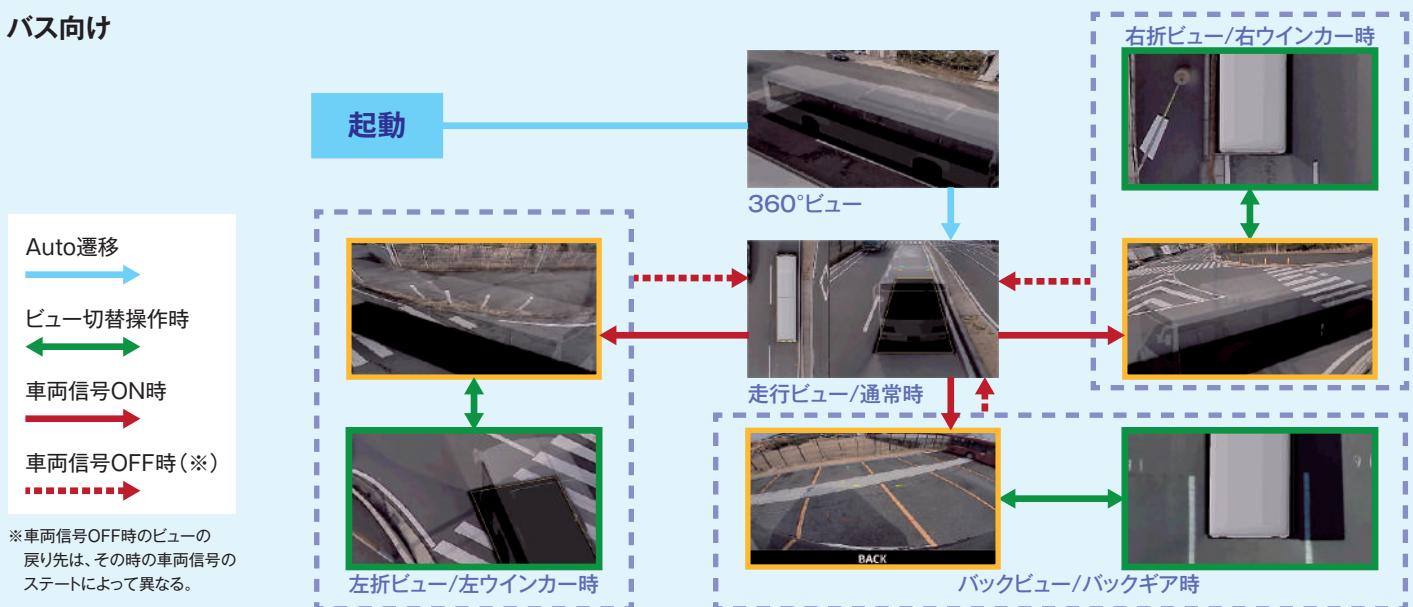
バス向け

起動

360°ビュー

右折ビュー/右ウインカー時

Auto遷移

ビュー切替操作時

車両信号ON時

車両信号OFF時(※)

※車両信号OFF時のビューの戻り先は、その時の車両信号のステートによって異なる。

走行ビュー/通常時

BACK

左折ビュー/左ウインカー時

バックビュー/バックギア時